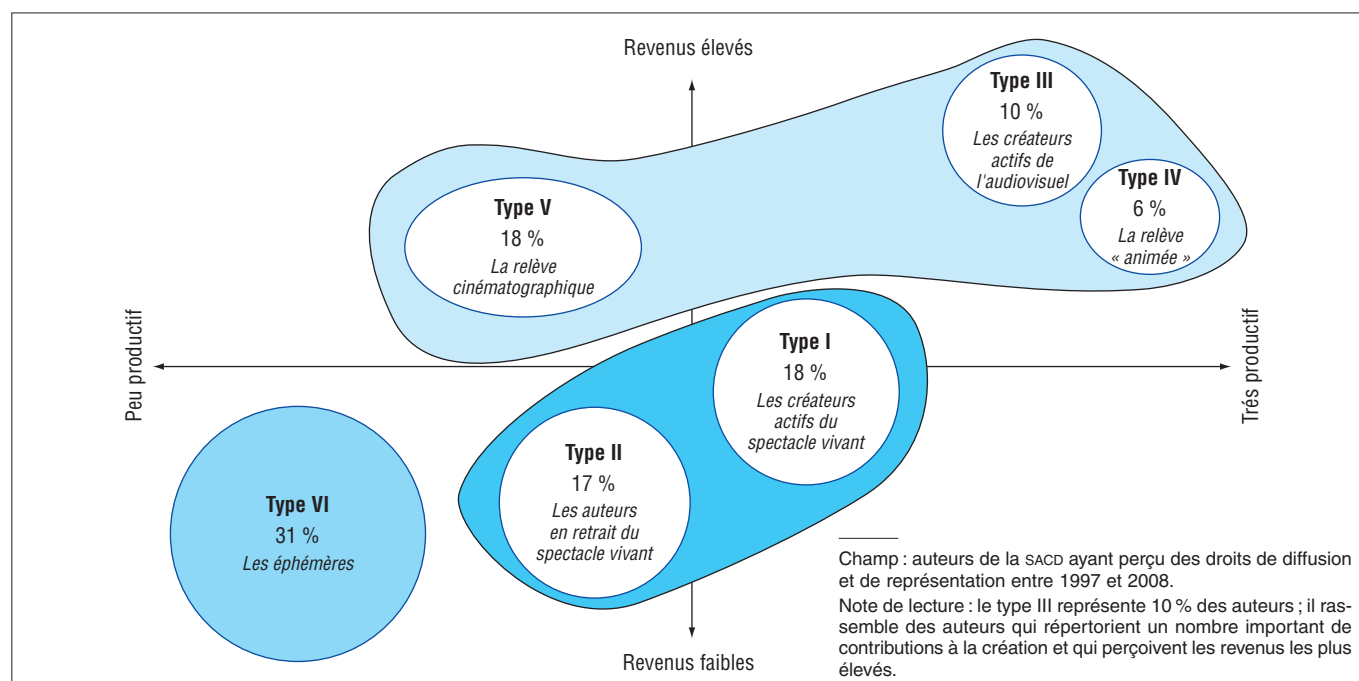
Revenus élevés

Type III
10 %
Les créateurs actifs de l'audiovisuel

Type IV
6 %
La relève « animée »

Type V
18 %
La relève cinématographique

Peu productif

Très productif

Type I
18 %
Les créateurs actifs du spectacle vivant

Type II
17 %
Les auteurs en retrait du spectacle vivant

Type VI
31 %
Les éphémères

Revenus faibles

Champ : auteurs de la SACD ayant perçu des droits de diffusion et de représentation entre 1997 et 2008.

Note de lecture : le type III représente 10 % des auteurs ; il rassemble des auteurs qui répertorient un nombre important de contributions à la création et qui perçoivent les revenus les plus élevés.